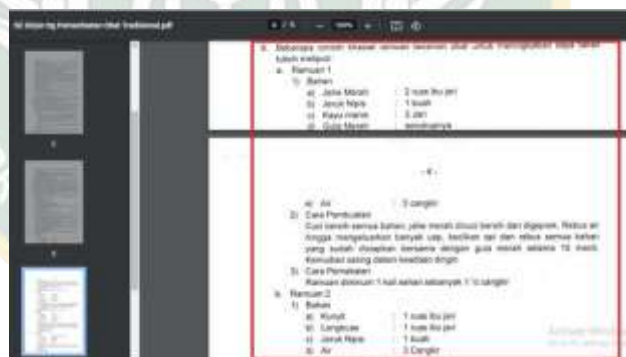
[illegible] Pemanfaatan Obat Tradisional.pdf

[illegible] / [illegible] — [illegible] +

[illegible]

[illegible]

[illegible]

4. Beberapa contoh khasiat ramuan tanaman obat untuk meningkatkan daya tahan tubuh meliputi:
a. Ramuan 1
1) Bahan
a) Jahe Merah : 2 ruas ibu jari
b) Jeruk Nipis : 1 buah
c) Kayu manis : 3 jari
d) Gula Merah : secukupnya

- 4 -

e) Air : 3 cangkir
2) Cara Pembuatan
Cuci bersih semua bahan, jahe merah dicuci bersih dan digeprek. Rebus air hingga mengeluarkan banyak uap, kecilkan api dan ratus semua bahan yang sudah disiapkan bersama dengan gula merah selama 15 menit. Kemudian saring dalam keadaan dingin.
3) Cara Pemakaian
Ramuan diminum 1 kali sehari sebanyak 1 ½ cangkir
b. Ramuan 2
1) Bahan
a) Kunyit : 1 ruas ibu jari
b) Lengkuas : 1 ruas ibu jari
c) Jeruk Nipis : 1 buah
d) Air : 3 Cangkir

Activate Windows
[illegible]